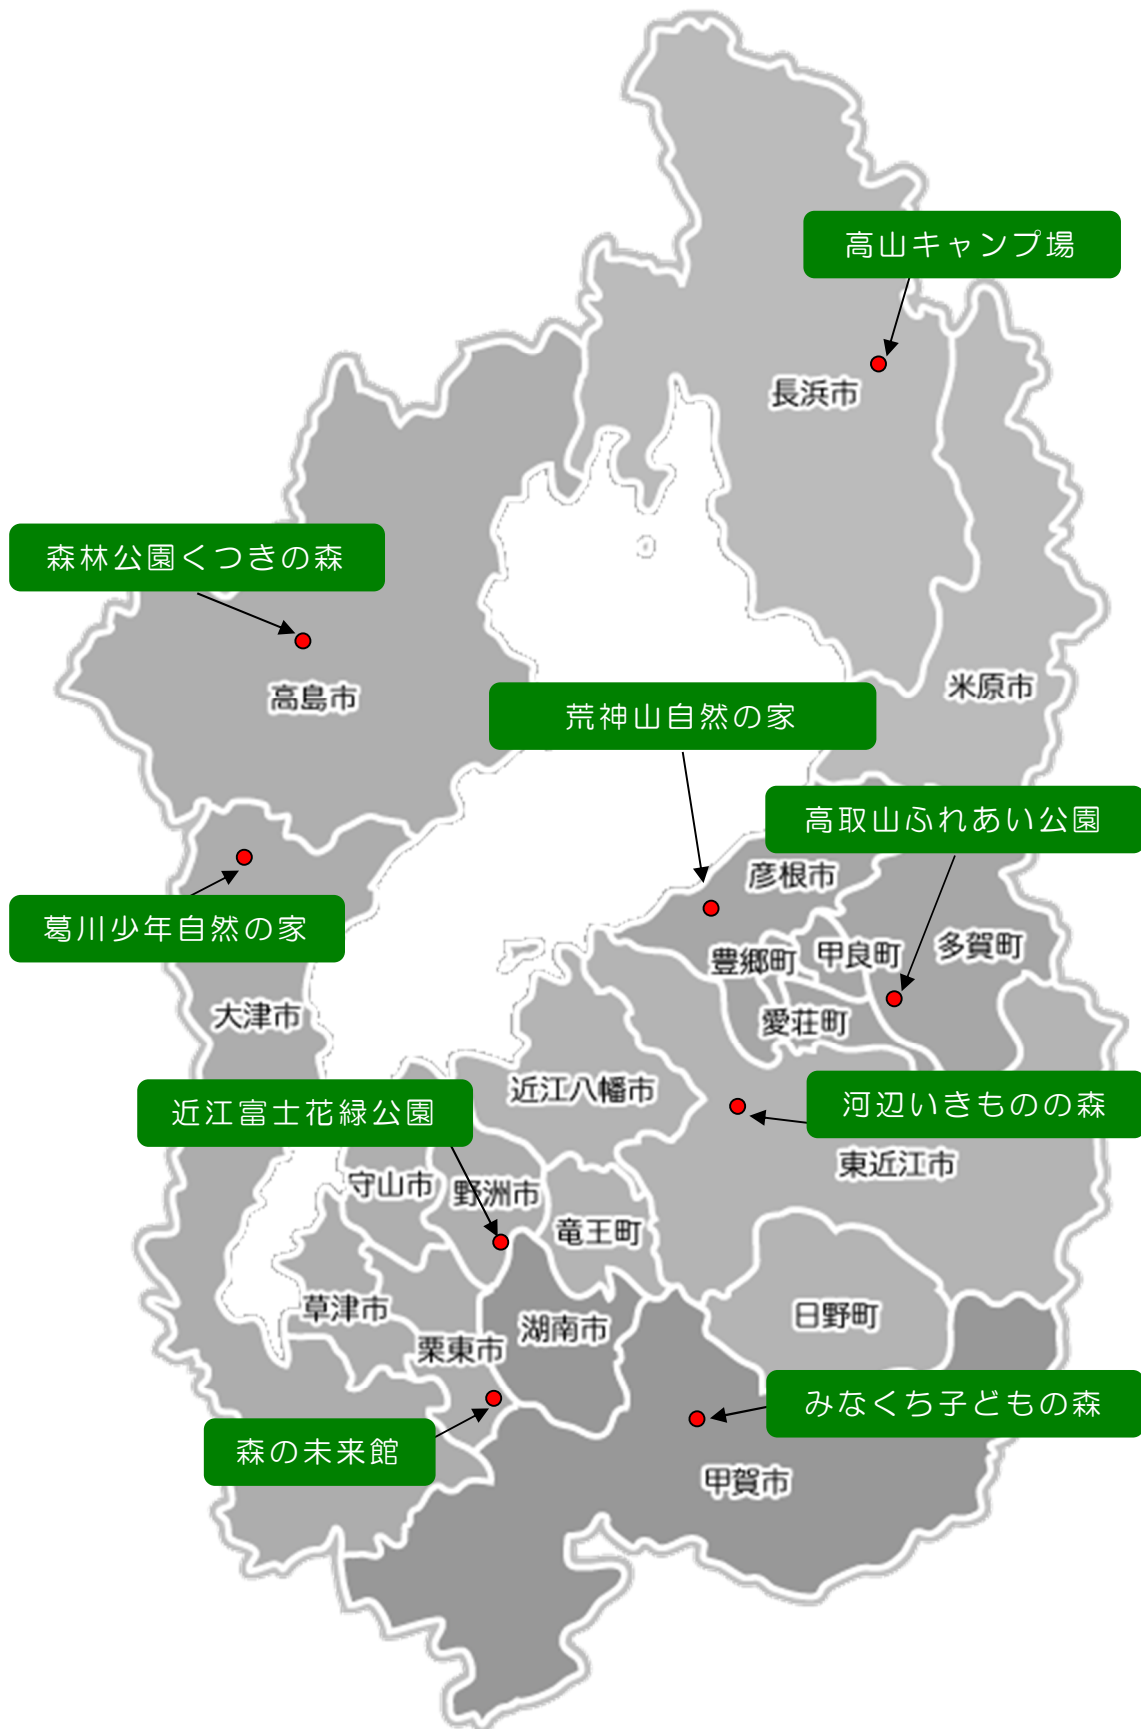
高山キャンプ場

長浜市

森林公園くつきの森

高島市

米原市

荒神山自然の家

高取山ふれあい公園

彦根市

葛川少年自然の家

豊郷町

甲良町

多賀町

大津市

愛荘町

近江八幡市

河辺いきものの森

近江富士花緑公園

東近江市

守山市

野洲市

竜王町

草津市

湖南市

日野町

栗東市

みなくち子どもの森

森の未来館

甲賀市